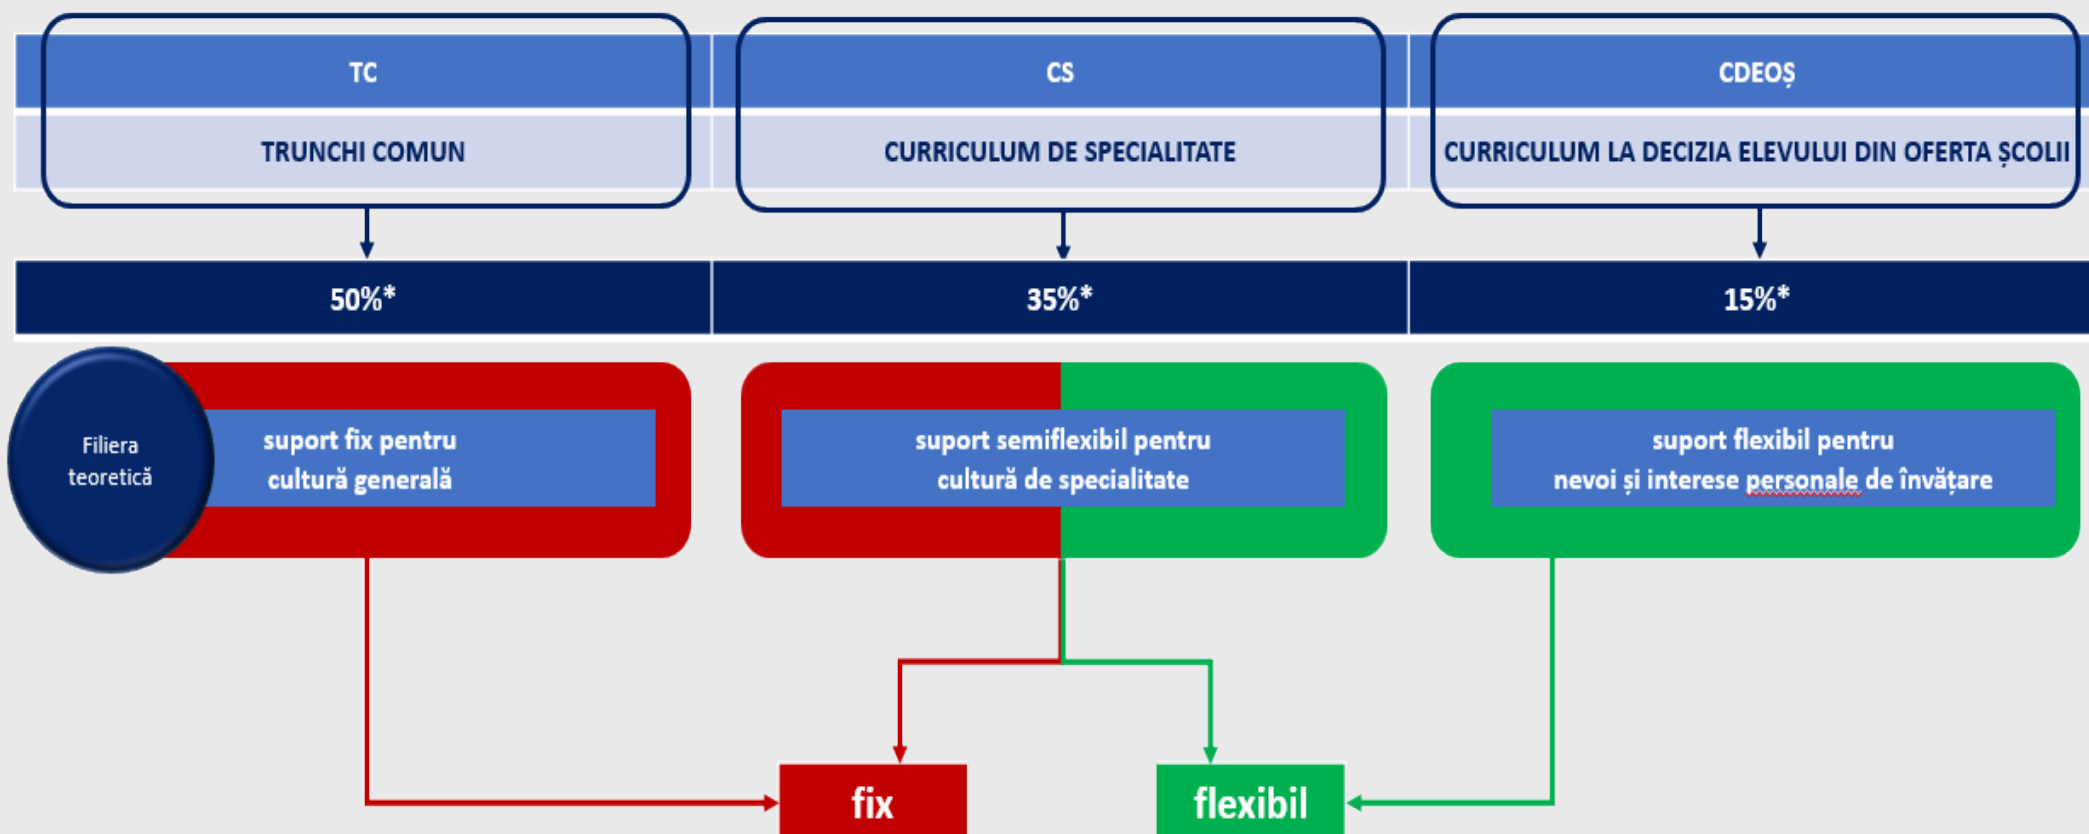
TC

TRUNCHI COMUN

CS

CURRICULUM DE SPECIALITATE

CDEOȘ

CURRICULUM LA DECIZIA ELEVULUI DIN OFERTA ȘCOLII

50%*

35%*

15%*

Filiera teoretică

suport fix pentru cultură generală

suport semiflexibil pentru cultură de specialitate

suport flexibil pentru nevoi și interese personale de învățare

fix

flexibil